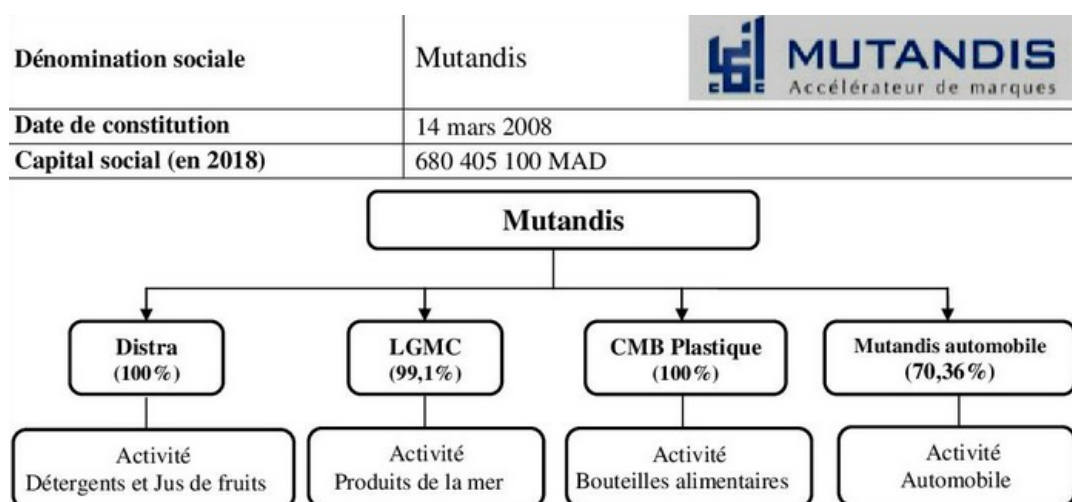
| Dénomination sociale | Mutandis |
|---|---|
| Date de constitution | 14 mars 2008 |
| Capital social (en 2018) | 680 405 100 MAD |

MUTANDIS
Accélérateur de marques

Mutandis

Distra
(100%)

Activité
Détergents et Jus de fruits

LGMC
(99,1%)

Activité
Produits de la mer

CMB Plastique
(100%)

Activité
Bouteilles alimentaires

Mutandis automobile
(70,36%)

Activité
Automobile